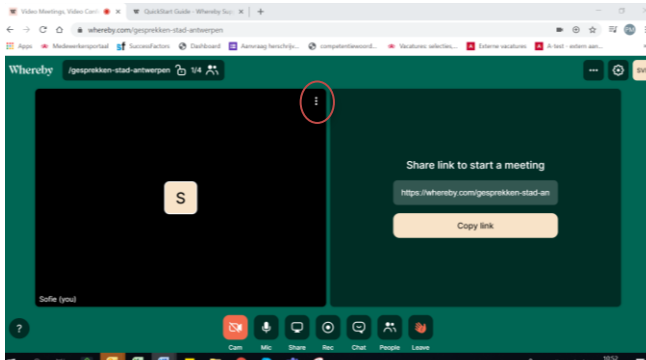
Video Meetings, Video Conf...
QuickStart Guide - Whereby Sup...
whereby.com/gesprekken-stad-antwerpen
Apps Medewerkersportaal SuccessFactors Dashboard Aanvraag herschrijv... competentiewoord... Vacatures selecties... Externe vacatures A-test - extern aan...
Whereby /gesprekken-stad-antwerpen 1/4
S
Sofie (you)
Share link to start a meeting
https://whereby.com/gesprekken-stad-an
Copy link
?
Cam Mic Share Rec Chat People Leave